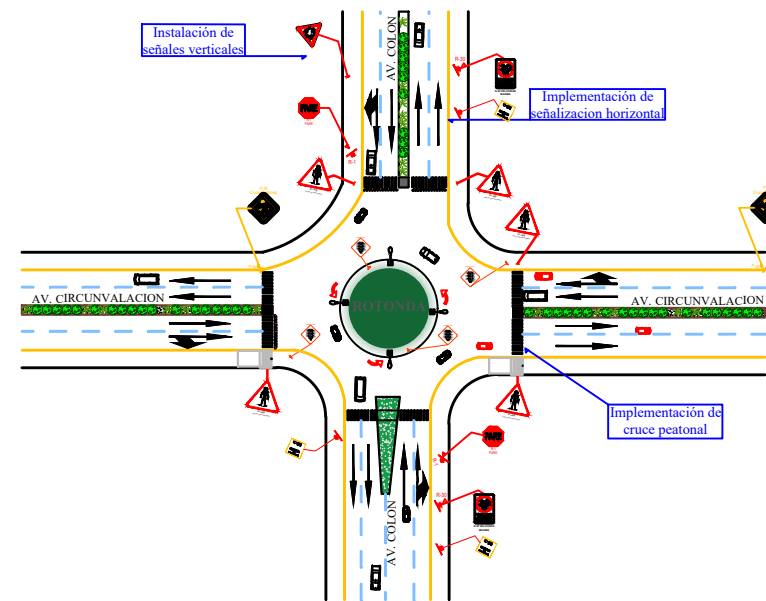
Instalación de señales verticales

AV. COLON

R-2

Implementación de señalizacion horizontal

PARE

R-1

AV. CIRCUNVALACION

ROTONDA

AV. CIRCUNVALACION

Implementación de cruce peatonal

PARE

R-2

AV. COLON